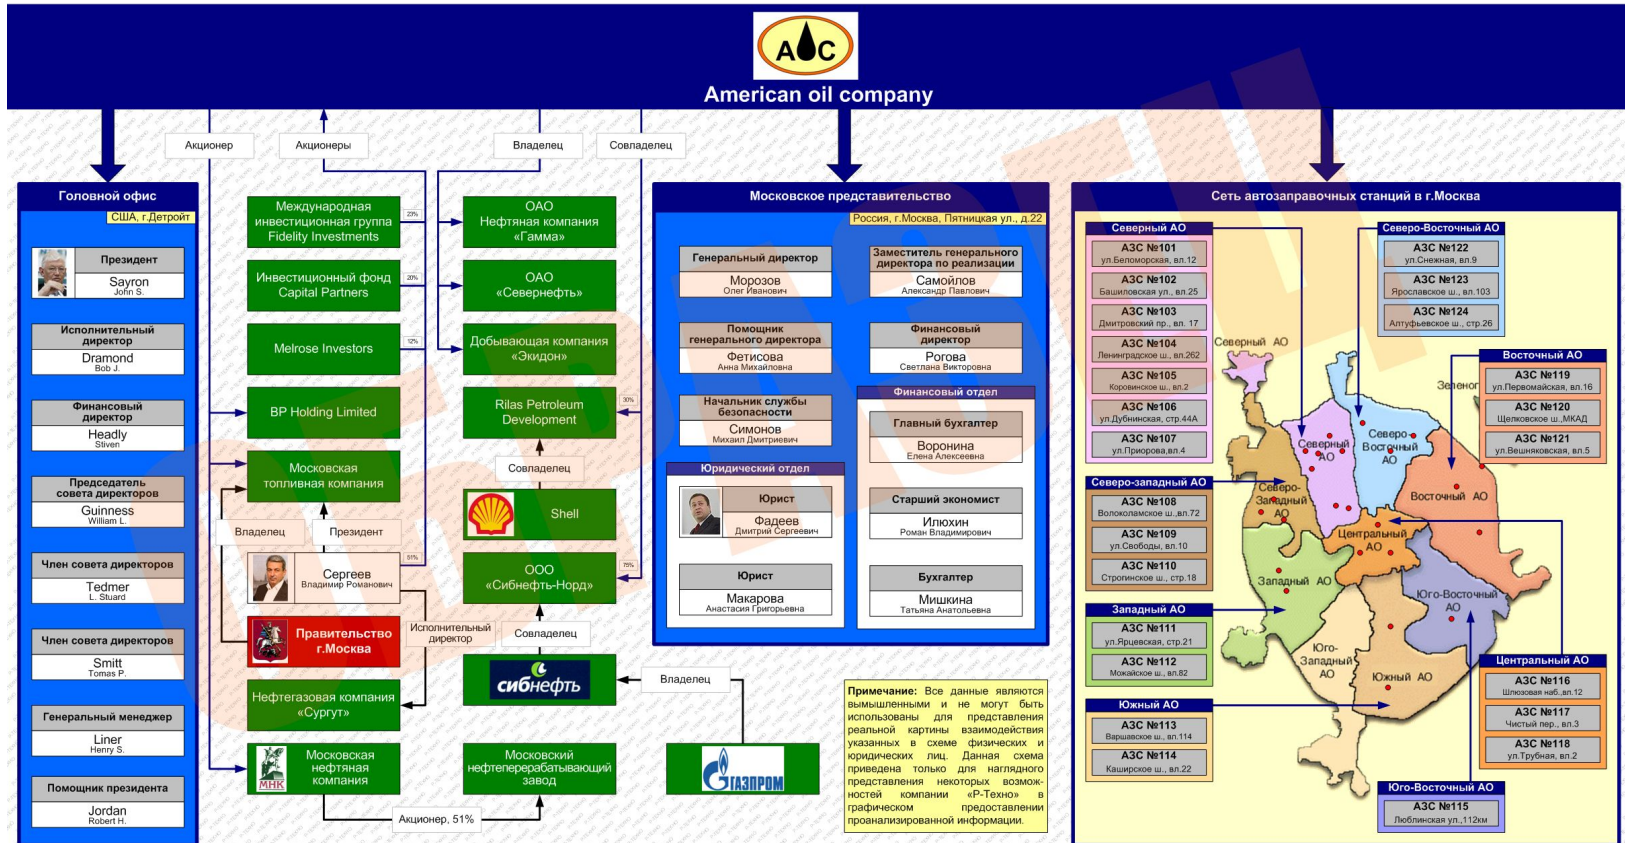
AOC
American oil company

Акционер
Акционеры
Владелец
Совладелец

Головной офис
США, г.Детройт

Президент
Sayron
John S.

Исполнительный директор
Dramond
Bob J.

Финансовый директор
Headly
Stiven

Председатель совета директоров
Guinness
William L.

Член совета директоров
Tedmer
L. Stuard

Член совета директоров
Smitt
Tomas P.

Генеральный менеджер
Liner
Henry S.

Помощник президента
Jordan
Robert H.

Международная инвестиционная группа Fidelity Investments
23%
Инвестиционный фонд Capital Partners
20%
Melrose Investors
12%
BP Holding Limited
Московская топливная компания
Владелец
Президент
Сергеев
Владимир Романович
51%
Правительство г.Москва
Исполнительный директор
Нефтегазовая компания «Сургут»
МНК
Московская нефтяная компания
Акционер, 51%

ОАО
Нефтяная компания «Гамма»
ОАО
«Северснефть»
Добывающая компания «Экидон»
Rilas Petroleum Development
30%
Совладелец
Shell
ООО
«Сибнефть-Норд»
75%
Совладелец
сибнефть
Владелец
Московский нефтеперерабатывающий завод
ГАЗПРОМ

Московское представительство
Россия, г.Москва, Пятницкая ул., д.22

Генеральный директор
Морозов
Олег Иванович

Заместитель генерального директора по реализации
Самойлов
Александр Павлович

Помощник генерального директора
Фетисова
Анна Михайловна

Финансовый директор
Рогова
Светлана Викторовна

Начальник службы безопасности
Симонов
Михаил Дмитриевич

Финансовый отдел
Главный бухгалтер
Воронина
Елена Алексеевна

Юридический отдел
Юрист
Фадеев
Дмитрий Сергеевич

Старший экономист
Илюхин
Роман Владимирович

Юрист
Макарова
Анастасия Григорьевна

Бухгалтер
Мишкина
Татьяна Анатольевна

Примечание: Все данные являются вымышленными и не могут быть использованы для представления реальной картины взаимодействия указанных в схеме физических и юридических лиц. Данная схема приведена только для наглядного представления некоторых возможностей компании «Р-Техно» в графическом предоставлении проанализированной информации.

Сеть автозаправочных станций в г.Москва

Северный АО
АЗС №101
ул.Беломорская, вл.12
АЗС №102
Башиловская ул., вл.25
АЗС №103
Дмитровский пр., вл. 17
АЗС №104
Ленинградское ш., вл.262
АЗС №105
Коровинское ш., вл.2
АЗС №106
ул.Дубнинская, стр.44А
АЗС №107
ул.Приорова,вл.4

Северо-Восточный АО
АЗС №122
ул.Снежная, вл.9
АЗС №123
Ярославское ш., вл.103
АЗС №124
Алтуфьевское ш., стр.26

Восточный АО
АЗС №119
ул.Первомайская, вл.16
АЗС №120
Щелковское ш.,МКАД
АЗС №121
ул.Вешняковская, вл.5

Северо-западный АО
АЗС №108
Волоколамское ш.,вл.72
АЗС №109
ул.Свободы, вл.10
АЗС №110
Строгинское ш., стр.18

Западный АО
АЗС №111
ул.Ярцевская, стр.21
АЗС №112
Можайское ш., вл.82

Южный АО
АЗС №113
Варшавское ш., вл.114
АЗС №114
Каширское ш., вл.22

Центральный АО
АЗС №116
Шлюзовая наб.,вл.12
АЗС №117
Чистый пер., вл.3
АЗС №118
ул.Трубная, вл.2

Юго-Восточный АО
АЗС №115
Люблинская ул.,112км

Северный АО
Зеленог
Северный АО
Северо-Восточный АО
Восточный АО
Северо-Западный АО
Центральный АО
Западный АО
Юго-Восточный АО
Юго-Западный АО
Южный АО